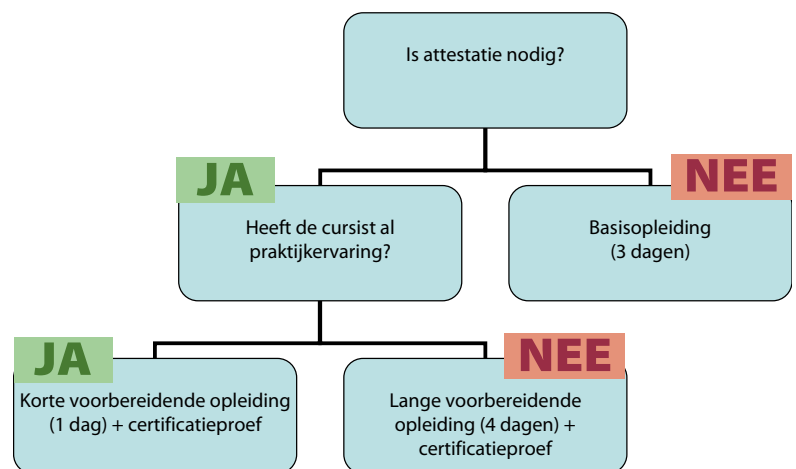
Is attestatie nodig?

JA

Heeft de cursist al praktijkervaring?

NEE

Basisopleiding (3 dagen)

JA

Korte voorbereidende opleiding (1 dag) + certificatieproef

NEE

Lange voorbereidende opleiding (4 dagen) + certificatieproef